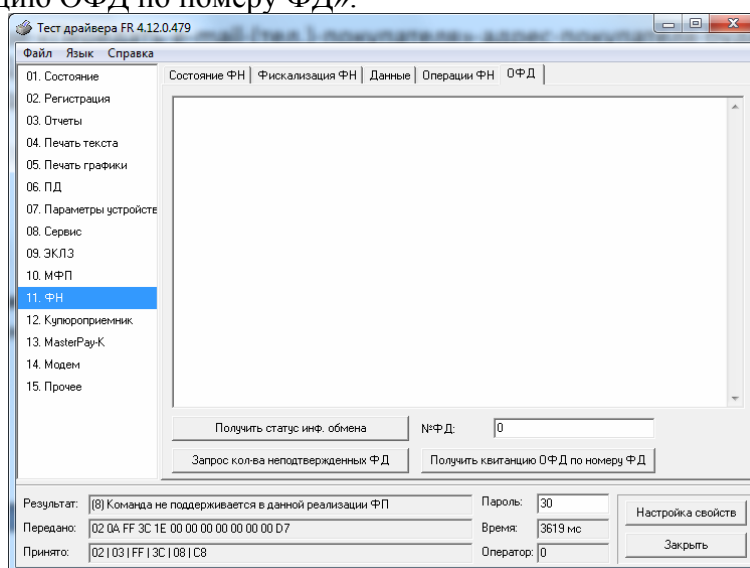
цию ОФД по номеру ФД».

Тест драйвера FR 4.12.0.479

Файл Язык Справка

01. Состояние
02. Регистрация
03. Отчеты
04. Печать текста
05. Печать графики
06. ПД
07. Параметры устройств
08. Сервис
09. ЭКЛЗ
10. МФП
11. ФН
12. Купюроприемник
13. MasterPay-K
14. Модем
15. Прочее

Состояние ФН | Фискализация ФН | Данные | Операции ФН | ОФД

Получить статус инф. обмена
№ФД: 0
Запрос кол-ва неподтвержденных ФД
Получить квитанцию ОФД по номеру ФД

Результат: (8) Команда не поддерживается в данной реализации ФП
Передано: 02 0A FF 3C 1E 00 00 00 00 00 00 00 D7
Принято: 02 | 03 | FF | 3C | 08 | C8
Пароль: 30
Время: 3619 мс
Оператор: 0
Настройка свойств
Закрыть